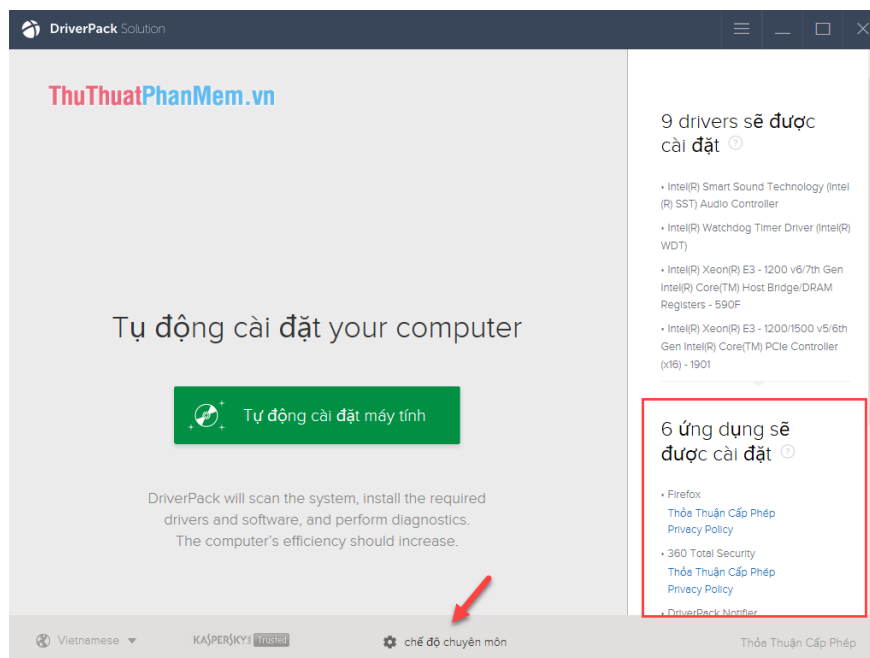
DriverPack Solution

ThuThuatPhanMem.vn

Tự động cài đặt your computer

Tự động cài đặt máy tính

DriverPack will scan the system, install the required drivers and software, and perform diagnostics. The computer's efficiency should increase.

9 drivers sẽ được cài đặt

• Intel(R) Smart Sound Technology (Intel (R) SST) Audio Controller

• Intel(R) Watchdog Timer Driver (Intel(R) WDT)

• Intel(R) Xeon(R) E3 - 1200 v6/7th Gen Intel(R) Core(TM) Host Bridge/DRAM Registers - 590F

• Intel(R) Xeon(R) E3 - 1200/1500 v5/6th Gen Intel(R) Core(TM) PCIe Controller (x16) - 1901

6 ứng dụng sẽ được cài đặt

• Firefox
Thỏa Thuận Cấp Phép
Privacy Policy

• 360 Total Security
Thỏa Thuận Cấp Phép
Privacy Policy

• DriverPack Notifier

Vietnamese

KASPERSKY Trusted

chế độ chuyên môn

Thỏa Thuận Cấp Phép